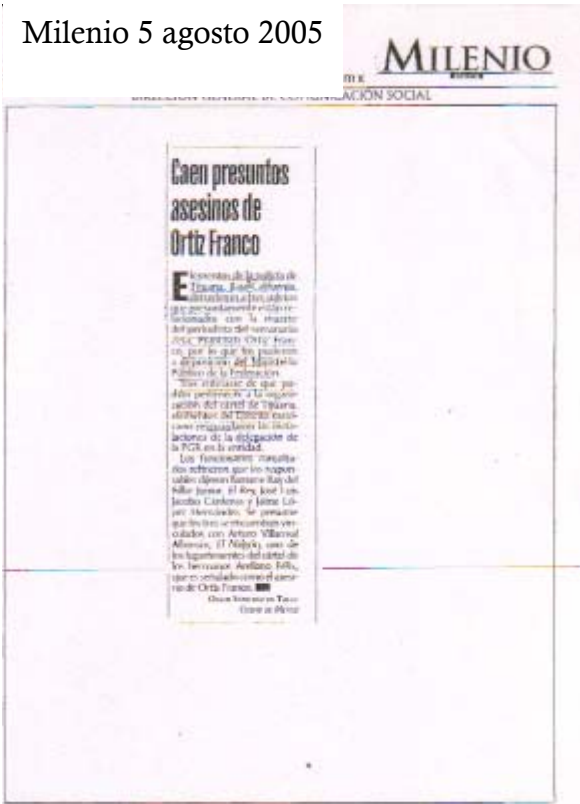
Milenio 5 agosto 2005

MILENIO

DIRECCIÓN GENERAL DE COMUNICACIÓN SOCIAL

Caen presuntos asesinos de Ortiz Franco

E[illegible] de la policía de Tijuana, Baja California, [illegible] que presuntamente están relacionados con la muerte del periodista del semanario Zeta, Francisco Ortiz Franco, por lo que los pusieron a disposición del Ministerio Público de la Federación.

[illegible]

Los funcionarios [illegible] dijeron llamarse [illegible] Jorge, El Rey, José Luis Jacobo Cárdenas y Jaime López Hernández. Se presume que los tres se encuentran vinculados con Arturo Villarreal Albarrán, El Nalgón, uno de los lugartenientes del cártel de los hermanos Arellano Félix, que es señalado como el asesino de Ortiz Franco.

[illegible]